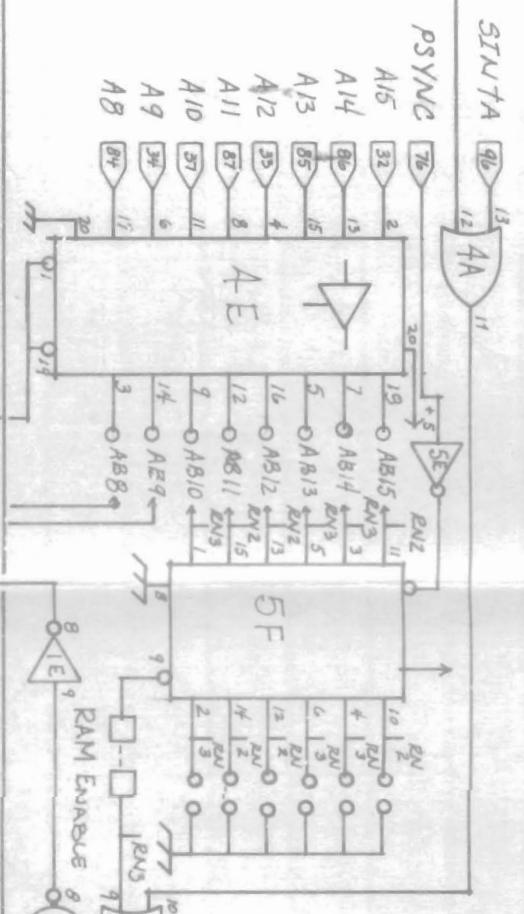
SINTA
PSYNC
A15
A14
A13
A12
A11
A10
A9
A8
96
76
32
86
85
35
87
37
34
84
13
12
4A
11
2
13
15
4
8
11
6
17
20
1
19
4E
20
+5
19
7
5
16
12
9
14
3
AB15
AB14
AB13
AB12
AB11
AB10
AE9
AB8
5E
RN2
11
RN3
3
RN3
5
RN2
RN2
15
RN3
1
8
5F
9
10
RN 2
4
RN 3
6
RN 3
12
RN 2
14
RN 2
2
RN 3
RN3
9
10
8
1E
9
RAM ENABLE
8